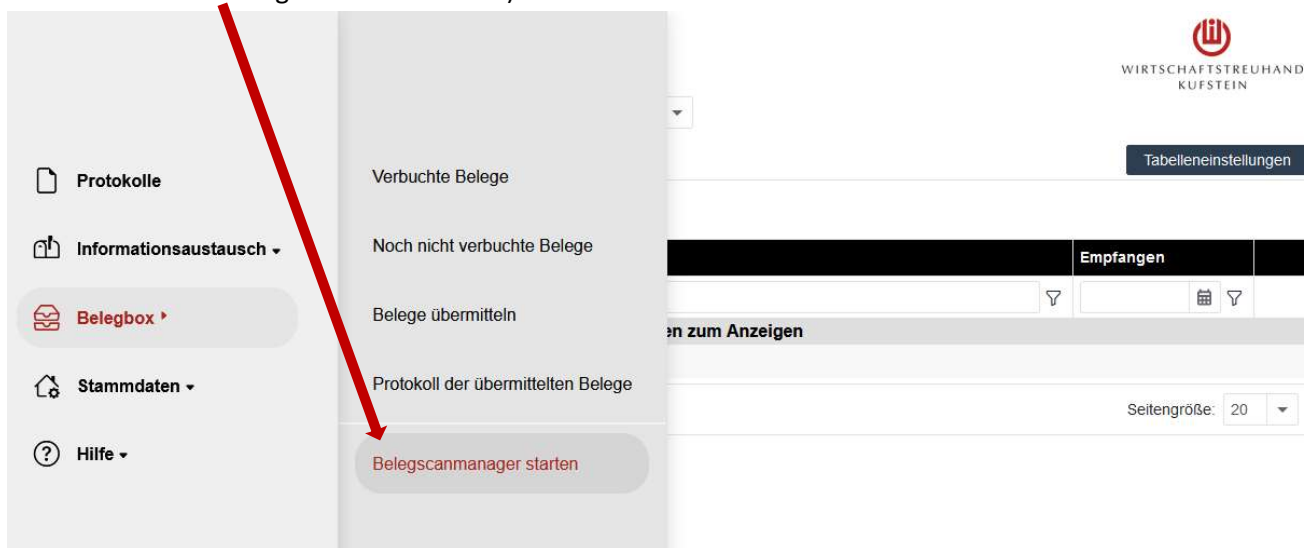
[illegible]

WIRTSCHAFTSTREUHAND KUFSTEIN

Tabelleneinstellungen

Protokolle

Informationsaustausch

Belegbox

Stammdaten

Hilfe

Verbuchte Belege

Noch nicht verbuchte Belege

Belege übermitteln

Protokoll der übermittelten Belege

Belegscanmanager starten

Empfangen

en zum Anzeigen

Seitengröße: 20